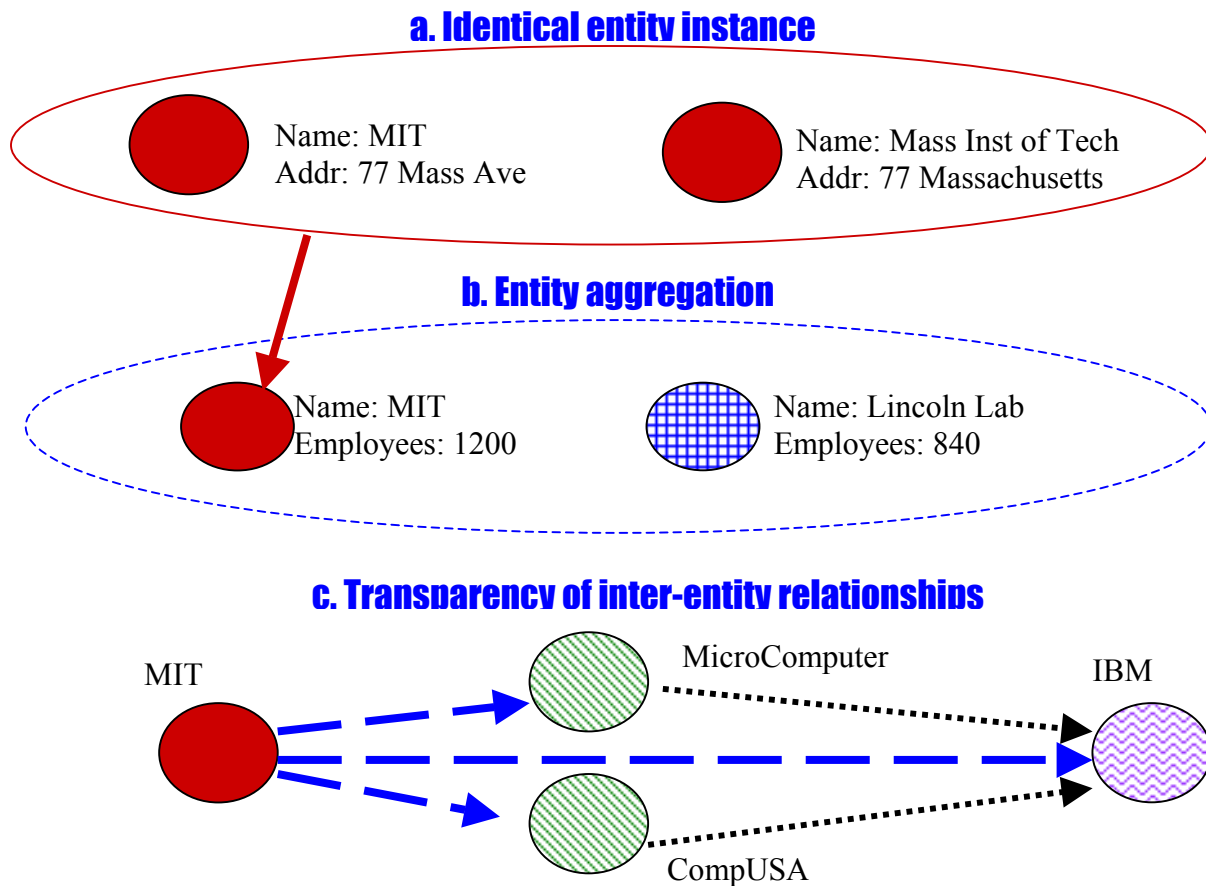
a. Identical entity instance

Name: MIT
Addr: 77 Mass Ave

Name: Mass Inst of Tech
Addr: 77 Massachusetts

b. Entity aggregation

Name: MIT
Employees: 1200

Name: Lincoln Lab
Employees: 840

c. Transparency of inter-entity relationships

MIT

MicroComputer

IBM

CompUSA